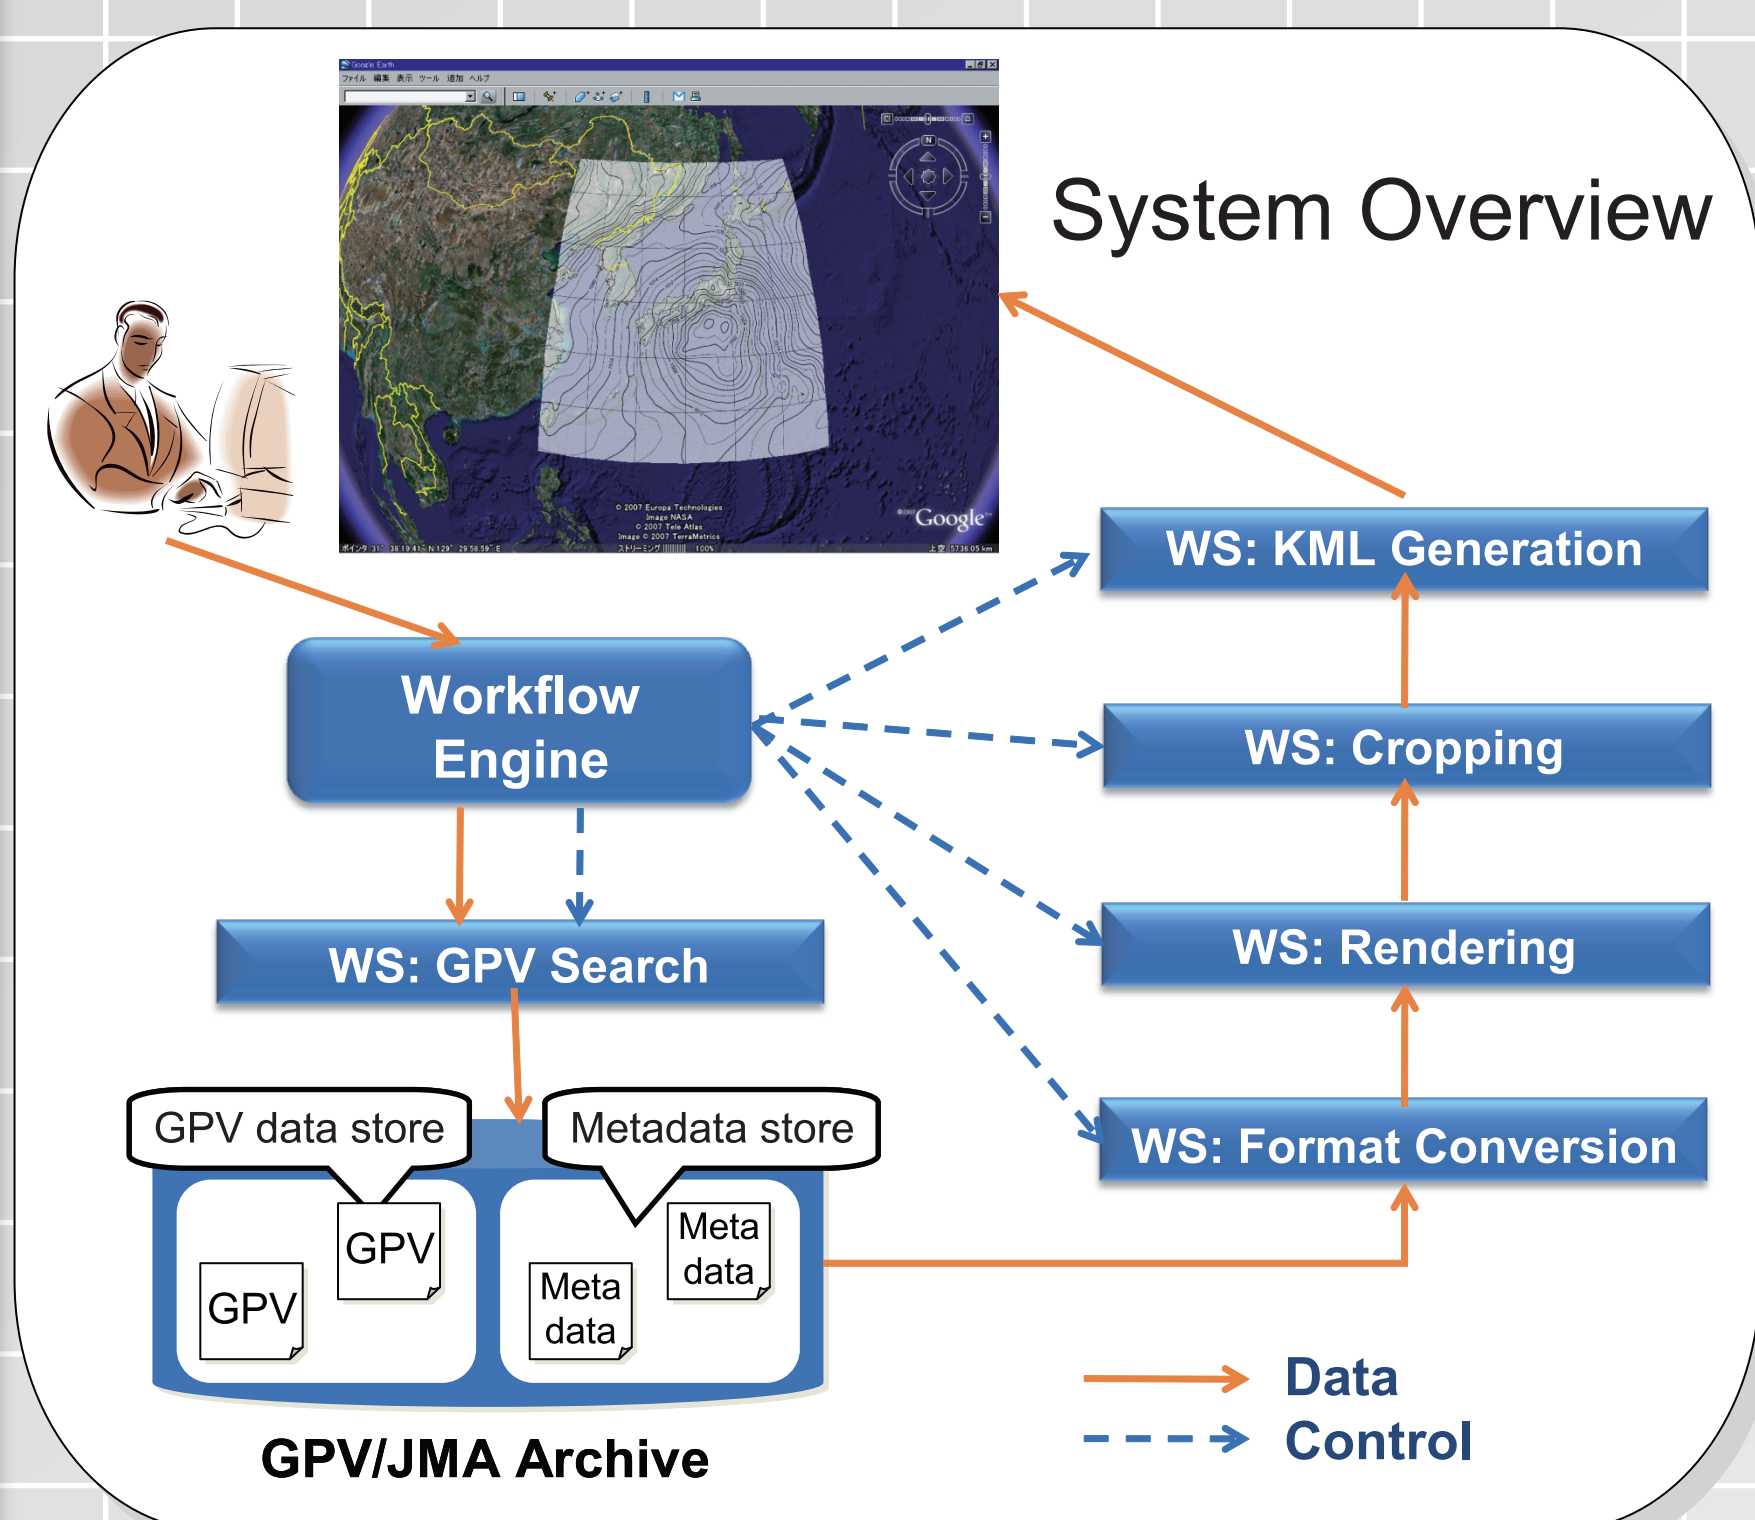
System Overview

Google Earth
ファイル 編集 表示 ツール 追加 ヘルプ

© 2007 Europa Technologies
Image NASA
© 2007 Tele Atlas
Image © 2007 TerraMetrics

Google

Workflow Engine

WS: KML Generation

WS: Cropping

WS: Rendering

WS: Format Conversion

WS: GPV Search

GPV data store

Metadata store

GPV

GPV

Meta data

Meta data

GPV/JMA Archive

Data

Control